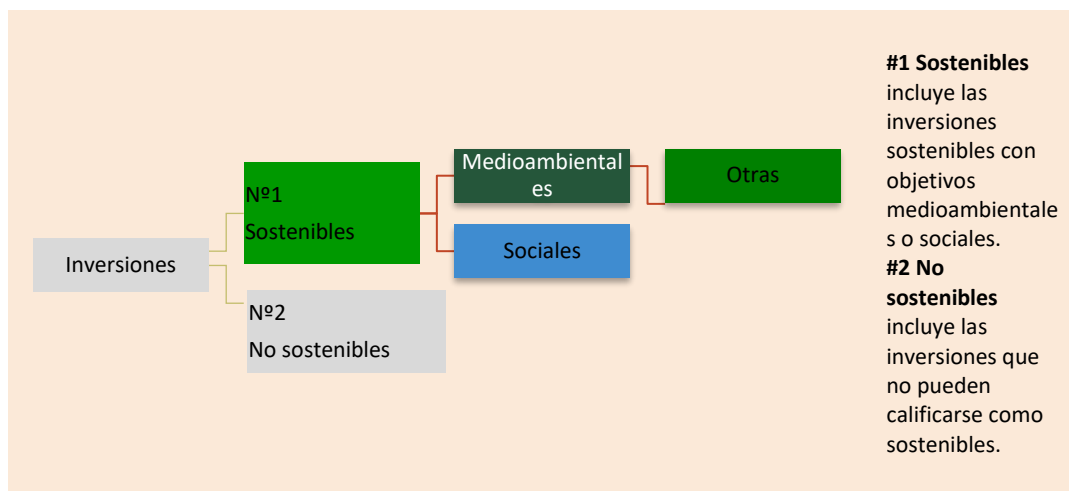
Inversiones

Nº1
Sostenibles

Nº2
No sostenibles

Medioambientales

Sociales

Otras

**#1 Sostenibles** incluye las inversiones sostenibles con objetivos medioambientales o sociales.
**#2 No sostenibles** incluye las inversiones que no pueden calificarse como sostenibles.